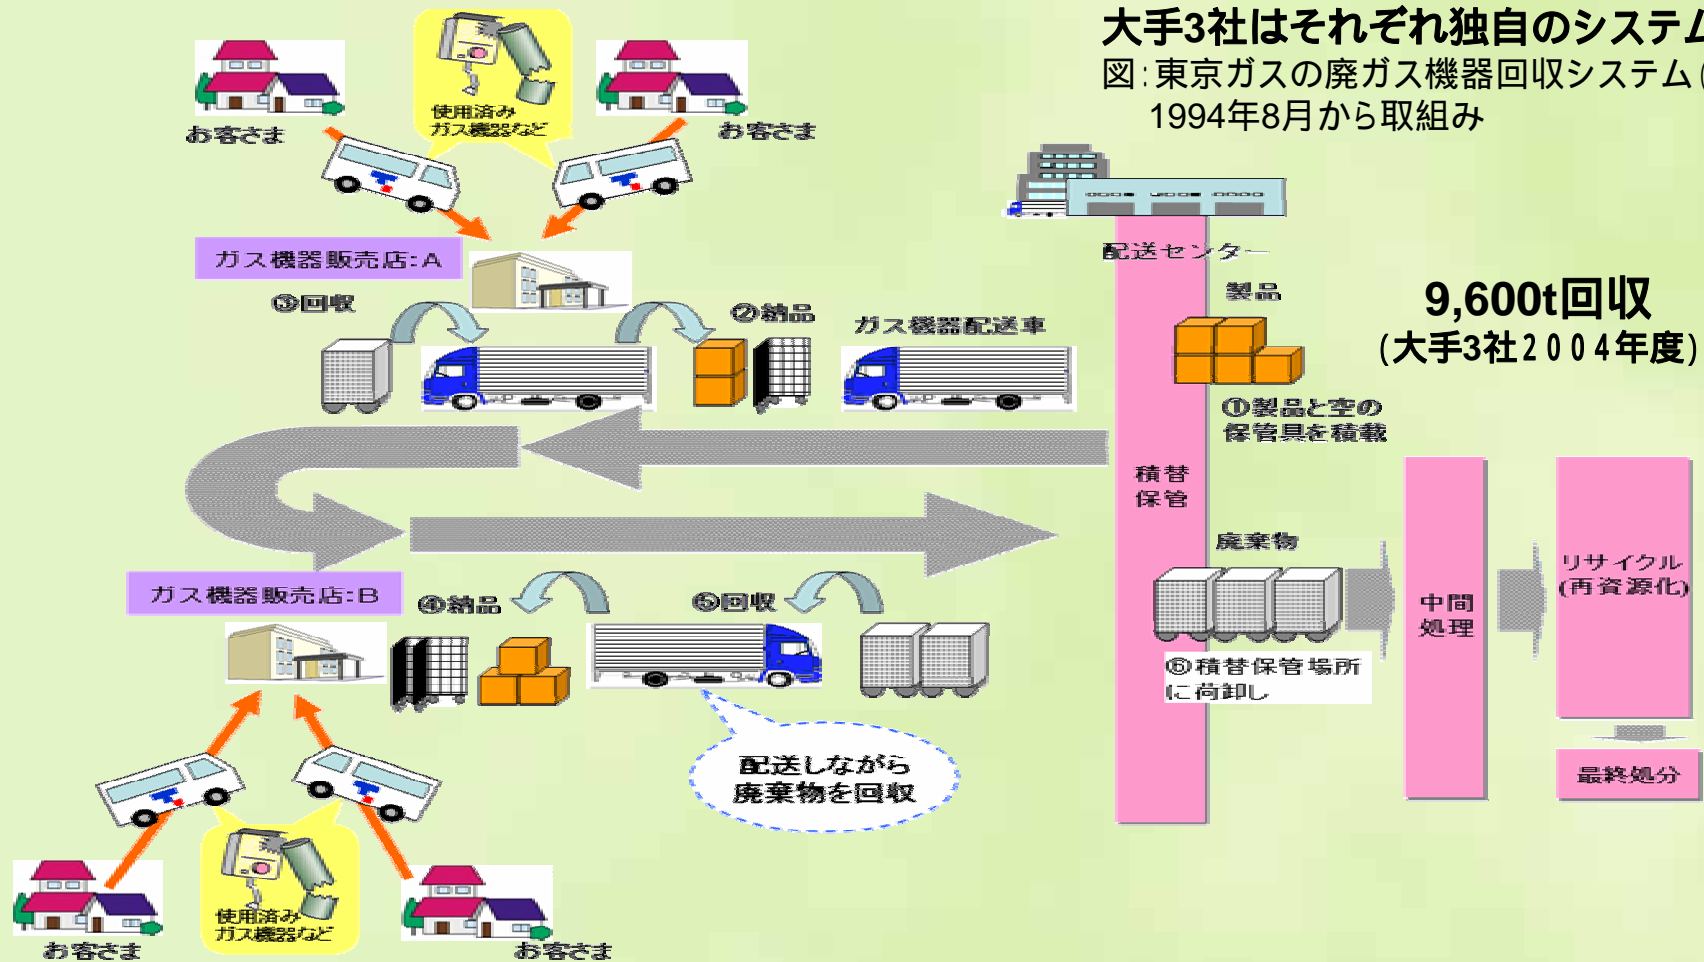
大手3社はそれぞれ独自のシステム
図:東京ガスの廃ガス機器回収システム
1994年8月から取組み

お客さま

使用済み
ガス機器など

お客さま

ガス機器販売店:A

③回収

②納品

ガス機器配送車

配送センター

製品

9,600t回収
(大手3社2004年度)

①製品と空の
保管具を積載

積替
保管

廃棄物

中間
処理

リサイクル
(再資源化)

ガス機器販売店:B

④納品

⑤回収

⑥積替保管場所
に荷卸し

最終処分

配送しながら
廃棄物を回収

お客さま

使用済み
ガス機器など

お客さま